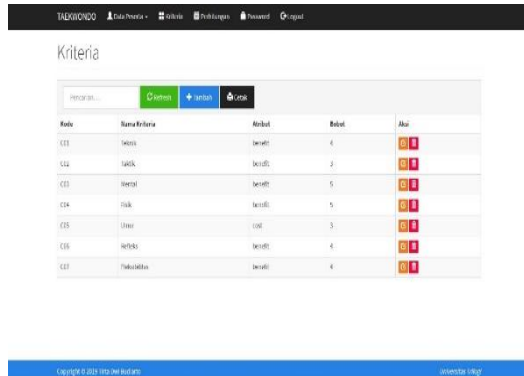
TAEKWONDO Data Peserta Kriteria Perhitungan Password Logout

Kriteria

Pencarian... Refresh Tambah Cetak

| Kode | Nama Kriteria | Atribut | Bobot | Aksi |
|---|---|---|---|---|
| C01 | Teknik | benefit | 4 | |
| C02 | Taktik | benefit | 3 | |
| C03 | Mental | benefit | 5 | |
| C04 | Fisik | benefit | 5 | |
| C05 | Umur | cost | 3 | |
| C06 | Refleks | benefit | 4 | |
| C07 | Fleksibilitas | benefit | 4 | |

Copyright © 2019 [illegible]

Universitas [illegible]